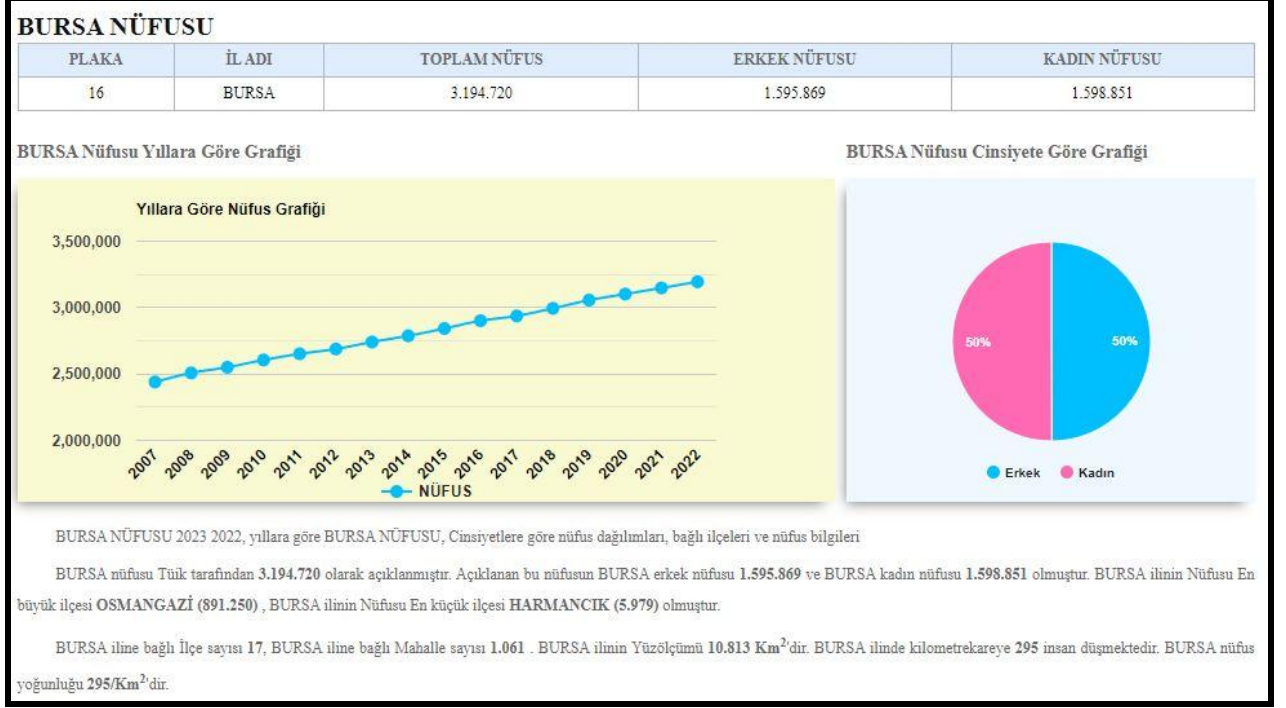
BURSA NÜFUSU

| PLAKA | İL ADI | TOPLAM NÜFUS | ERKEK NÜFUSU | KADIN NÜFUSU |
|---|---|---|---|---|
| 16 | BURSA | 3.194.720 | 1.595.869 | 1.598.851 |

BURSA Nüfusu Yıllara Göre Grafiği

Yıllara Göre Nüfus Grafiği

3,500,000
3,000,000
2,500,000
2,000,000

2007 2008 2009 2010 2011 2012 2013 2014 2015 2016 2017 2018 2019 2020 2021 2022

NÜFUS

BURSA Nüfusu Cinsiyete Göre Grafiği

50%
50%

Erkek Kadın

BURSA NÜFUSU 2023 2022, yıllara göre BURSA NÜFUSU, Cinsiyetlere göre nüfus dağılımları, bağlı ilçeleri ve nüfus bilgileri

BURSA nüfusu Tüik tarafından 3.194.720 olarak açıklanmıştır. Açıklanan bu nüfusun BURSA erkek nüfusu 1.595.869 ve BURSA kadın nüfusu 1.598.851 olmuştur. BURSA ilinin Nüfusu En büyük ilçesi OSMANGAZİ (891.250) , BURSA ilinin Nüfusu En küçük ilçesi HARMANCIK (5.979) olmuştur.

BURSA iline bağlı İlçe sayısı 17, BURSA iline bağlı Mahalle sayısı 1.061 . BURSA ilinin Yüzölçümü 10.813 Km$^2$'dir. BURSA ilinde kilometrekareye 295 insan düşmektedir. BURSA nüfus yoğunluğu 295/Km$^2$'dir.